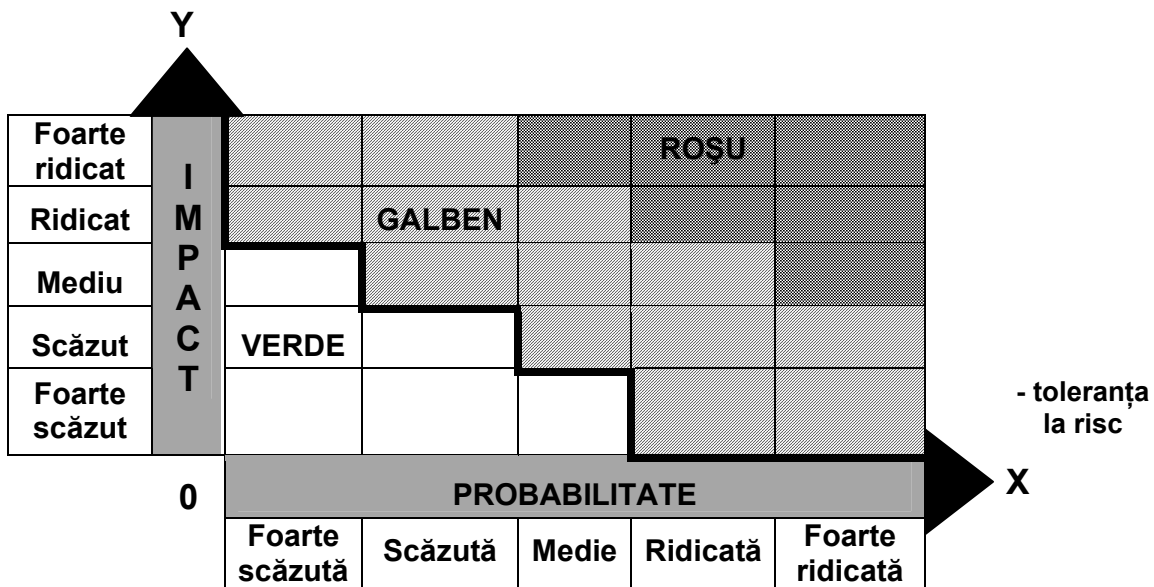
Y

| Foarte ridicat | I | | | | ROȘU | |
|---|---|---|---|---|---|---|
| Ridicat | M | | GALBEN | | | |
| Mediu | P A | | | | | |
| Scăzut | C | VERDE | | | | |
| Foarte scăzut | T | | | | | |

- toleranța la risc

0 PROBABILITATE X

| Foarte scăzută | Scăzută | Medie | Ridicată | Foarte ridicată |
|---|---|---|---|---|